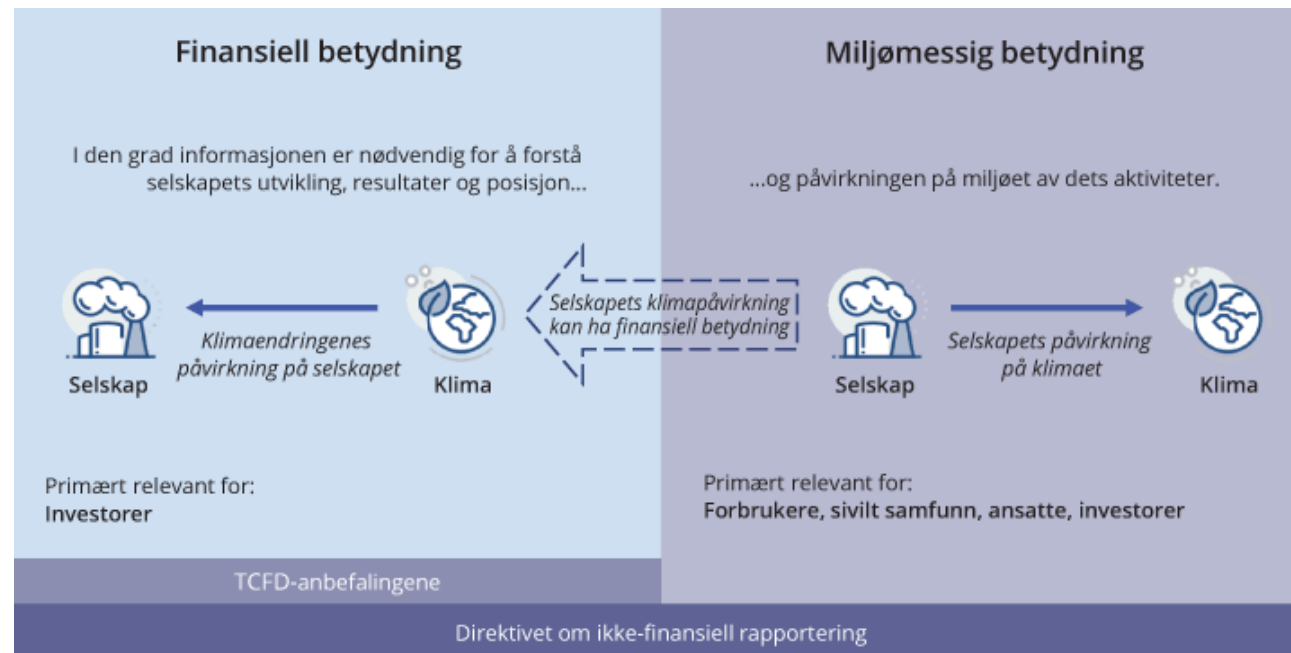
Finansiell betydning

Miljømessig betydning

I den grad informasjonen er nødvendig for å forstå selskapets utvikling, resultater og posisjon...

...og påvirkningen på miljøet av dets aktiviteter.

Selskap

Klimaendringenes påvirkning på selskapet

Klima

Selskapets klimapåvirkning kan ha finansiell betydning

Selskap

Selskapets påvirkning på klimaet

Klima

Primært relevant for:
Investorer

Primært relevant for:
Forbrukere, sivilt samfunn, ansatte, investorer

TCFD-anbefalingene

Direktivet om ikke-finansiell rapportering